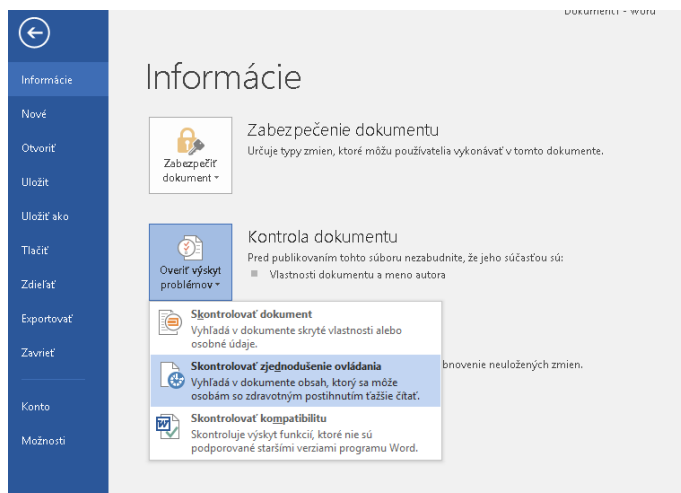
Dokument1 - Word

Informácie

Nové

Otvoriť

Uložiť

Uložiť ako

Tlačiť

Zdieľať

Exportovať

Zavrieť

Konto

Možnosti

Informácie

Zabezpečiť dokument

Zabezpečenie dokumentu

Určuje typy zmien, ktoré môžu používatelia vykonávať v tomto dokumente.

Overiť výskyt problémov

Kontrola dokumentu

Pred publikovaním tohto súboru nezabudnite, že jeho súčasťou sú:

Vlastnosti dokumentu a meno autora

Skontrolovať dokument

Vyhľadá v dokumente skryté vlastnosti alebo osobné údaje.

Skontrolovať zjednodušenie ovládania

Vyhľadá v dokumente obsah, ktorý sa môže osobám so zdravotným postihnutím ťažšie čítať.

Skontrolovať kompatibilitu

Skontroluje výskyt funkcií, ktoré nie sú podporované staršími verziami programu Word.

bnovenie neuložených zmien.